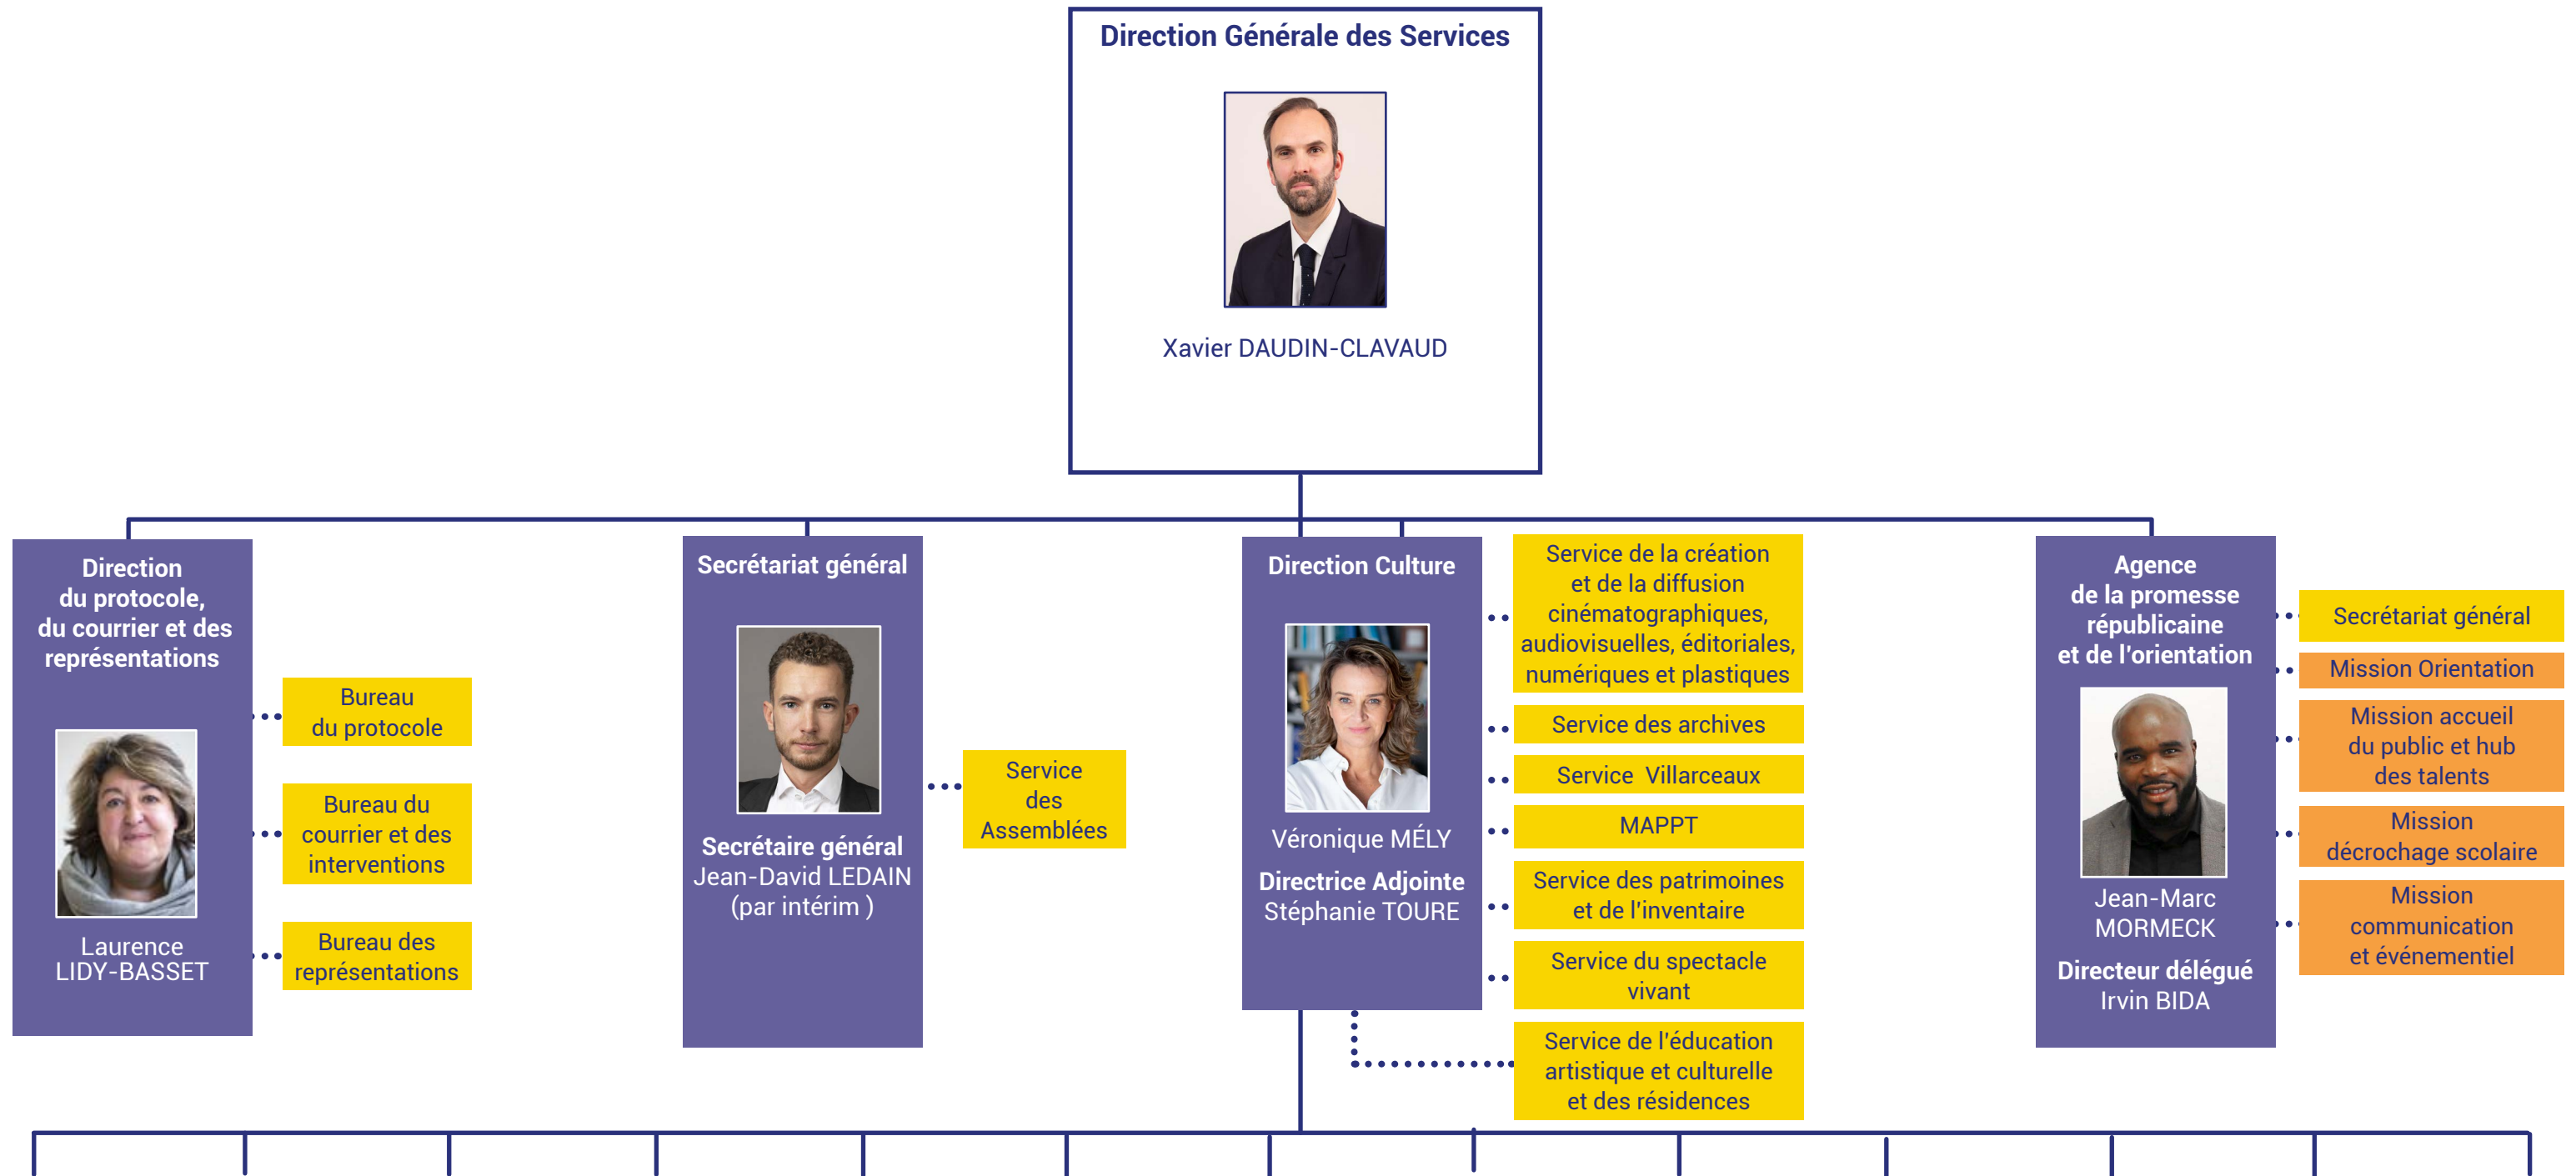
Direction Générale des Services

Xavier DAUDIN-CLAVAUD

Direction du protocole, du courrier et des représentations

Laurence LIDY-BASSET

Bureau du protocole

Bureau du courrier et des interventions

Bureau des représentations

Secrétariat général

Secrétaire général
Jean-David LEDAIN
(par intérim )

Service des Assemblées

Direction Culture

Véronique MÉLY

Directrice Adjointe
Stéphanie TOURE

Service de la création et de la diffusion cinématographiques, audiovisuelles, éditoriales, numériques et plastiques

Service des archives

Service Villarceaux

MAPPT

Service des patrimoines et de l'inventaire

Service du spectacle vivant

Service de l'éducation artistique et culturelle et des résidences

Agence de la promesse républicaine et de l'orientation

Jean-Marc MORMECK

Directeur délégué
Irvin BIDA

Secrétariat général

Mission Orientation

Mission accueil du public et hub des talents

Mission décrochage scolaire

Mission communication et événementiel